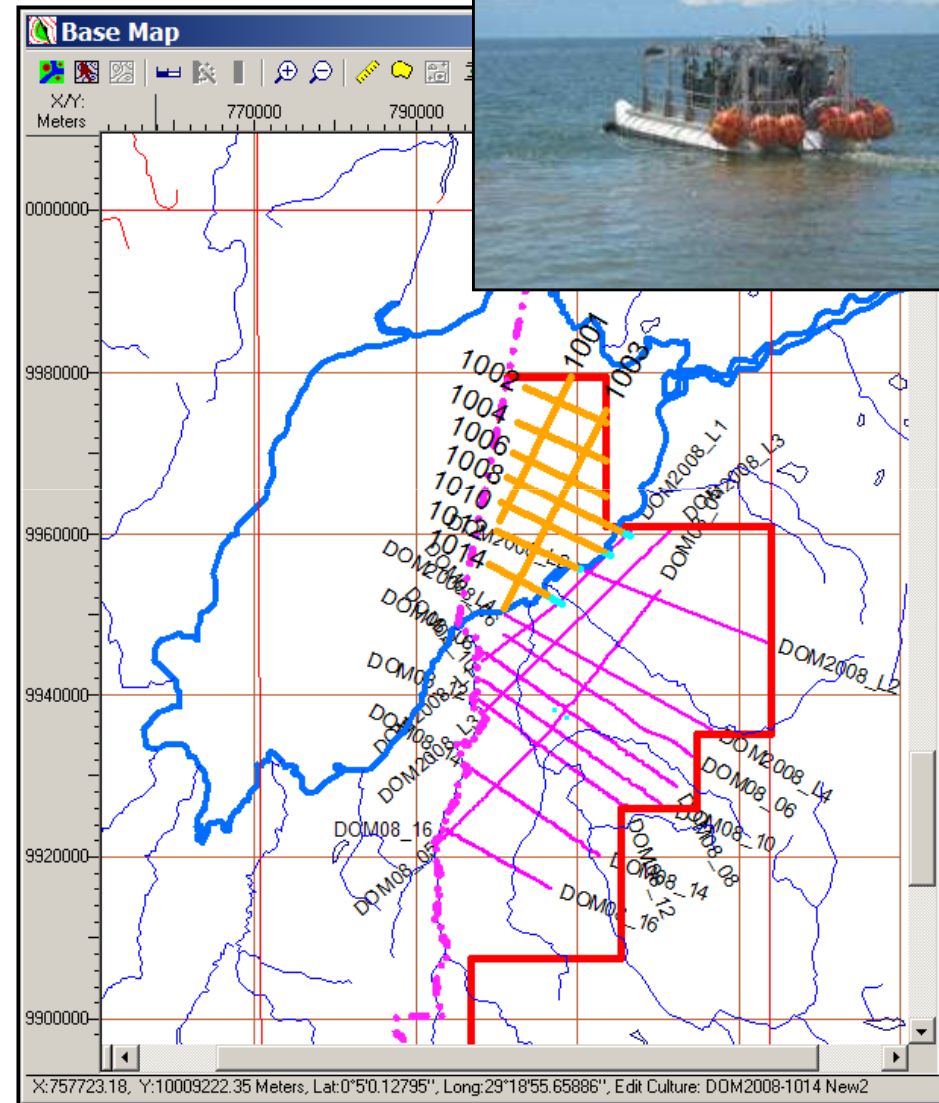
Base Map

X/Y: Meters

770000

790000

0000000

9980000

9960000

9940000

9920000

9900000

1001

1002

1003

1004

1006

1008

1010

1012

1014

DOM2008_L1

DOM2008_L3

DOM2008_L2

DOM2008_L4

DOM08_06

DOM08_10

DOM08_08

DOM08_14

DOM08_12

DOM08_16

DOM08_05

X:757723.18, Y:10009222.35 Meters, Lat:0°5'0.12795'', Long:29°18'55.65886'', Edit Culture: DOM2008-1014 New2